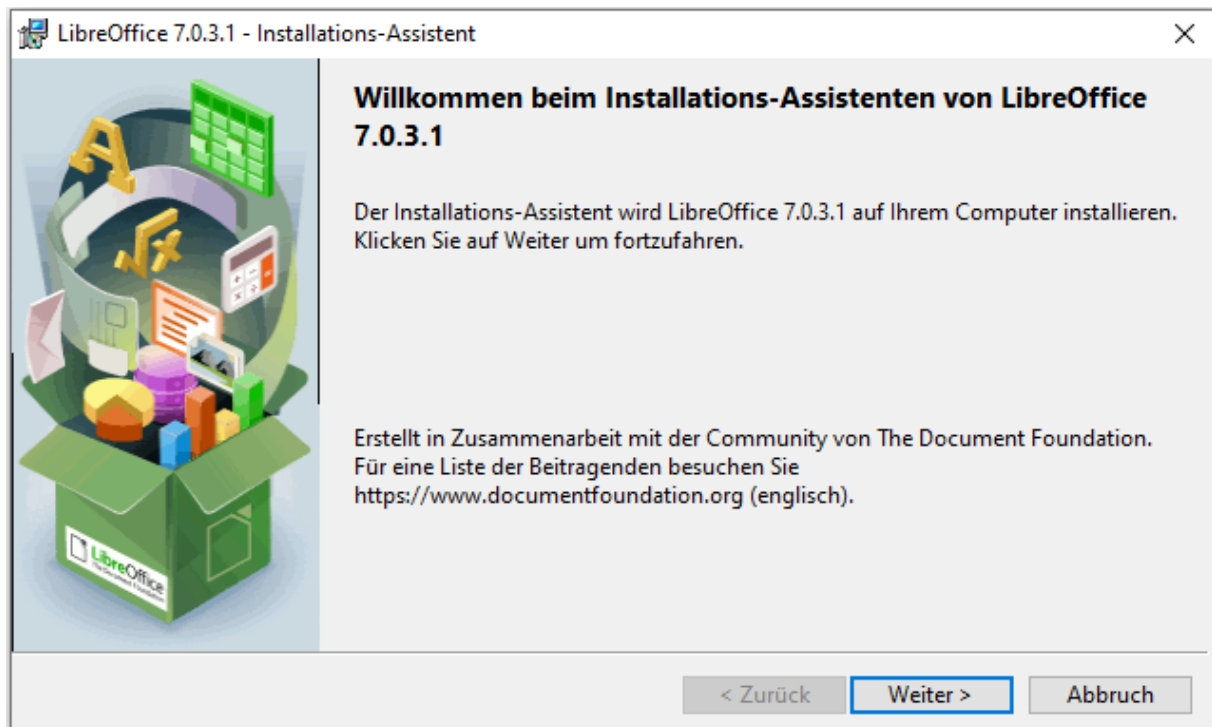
LibreOffice 7.0.3.1 - Installations-Assistent

×

Willkommen beim Installations-Assistenten von LibreOffice 7.0.3.1

Der Installations-Assistent wird LibreOffice 7.0.3.1 auf Ihrem Computer installieren. Klicken Sie auf Weiter um fortzufahren.

Erstellt in Zusammenarbeit mit der Community von The Document Foundation. Für eine Liste der Beitragenden besuchen Sie https://www.documentfoundation.org (englisch).

LibreOffice The Document Foundation

< Zurück

Weiter >

Abbruch